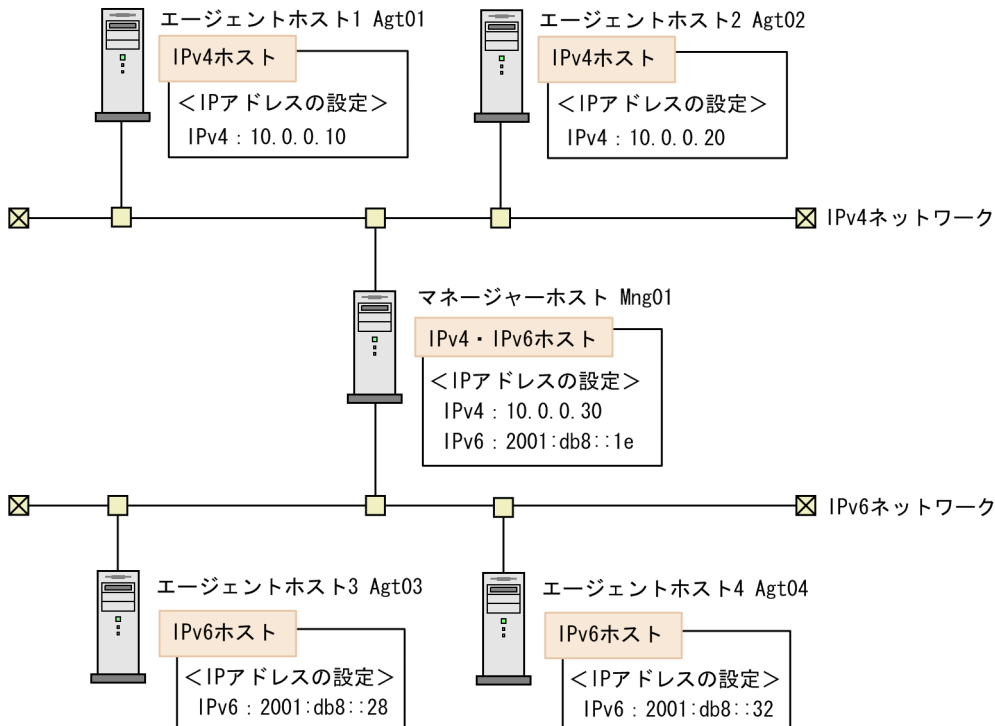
エージェントホスト1 Agt01
IPv4ホスト
＜IPアドレスの設定＞
IPv4 : 10.0.0.10

エージェントホスト2 Agt02
IPv4ホスト
＜IPアドレスの設定＞
IPv4 : 10.0.0.20

IPv4ネットワーク

マネージャーホスト Mng01
IPv4・IPv6ホスト
＜IPアドレスの設定＞
IPv4 : 10.0.0.30
IPv6 : 2001:db8::1e

IPv6ネットワーク

エージェントホスト3 Agt03
IPv6ホスト
＜IPアドレスの設定＞
IPv6 : 2001:db8::28

エージェントホスト4 Agt04
IPv6ホスト
＜IPアドレスの設定＞
IPv6 : 2001:db8::32